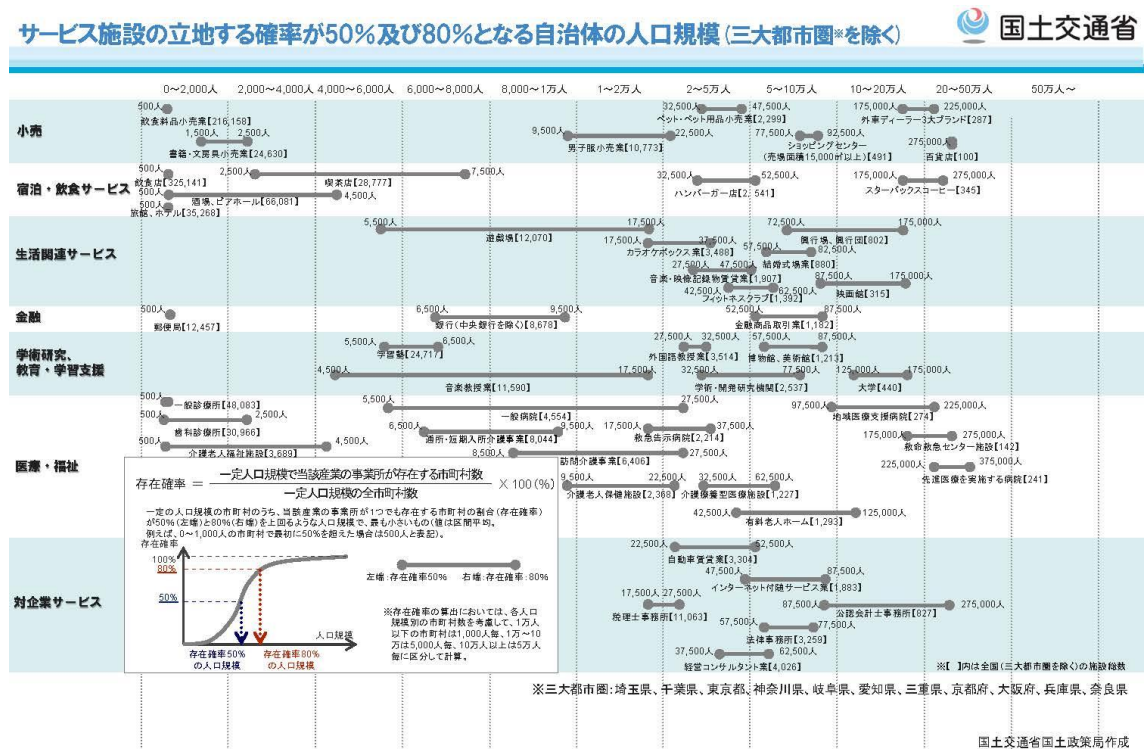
サービス施設の立地する確率が50%及び80%となる自治体の人口規模（三大都市圏※を除く）

国土交通省

0~2,000人　2,000~4,000人　4,000~6,000人　6,000~8,000人　8,000~1万人　1~2万人　2~5万人　5~10万人　10~20万人　20~50万人　50万人~

小売

500人 飲食料品小売業[216,158]
1,500人 2,500人 書籍・文房具小売業[24,630]
9,500人 22,500人 男子服小売業[10,773]
32,500人 47,500人 ペット・ペット用品小売業[2,299]
77,500人 92,500人 ショッピングセンター（売場面積15,000㎡以上）[491]
175,000人 225,000人 外車ディーラー3大ブランド[287]
275,000人 百貨店[100]

宿泊・飲食サービス

500人 飲食店[325,141]
2,500人 7,500人 喫茶店[28,777]
500人 4,500人 酒場、ビアホール[66,081]
500人 旅館、ホテル[35,268]
32,500人 52,500人 ハンバーガー店[2,541]
175,000人 275,000人 スターバックスコーヒー[345]

生活関連サービス

5,500人 17,500人 遊戯場[12,070]
17,500人 37,500人 カラオケボックス業[3,488]
27,500人 47,500人 音楽・映像記録物賃貸業[1,907]
42,500人 62,500人 フィットネスクラブ[1,392]
57,500人 62,500人 結婚式場業[880]
72,500人 175,000人 興行場、興行団[802]
87,500人 175,000人 映画館[315]

金融

500人 郵便局[12,457]
6,500人 9,500人 銀行（中央銀行を除く）[8,678]
52,500人 87,500人 金融商品取引業[1,182]

学術研究、教育・学習支援

5,500人 6,500人 学習塾[24,717]
4,500人 17,500人 音楽教授業[11,590]
27,500人 32,500人 外国語教授業[3,514]
57,500人 87,500人 博物館、美術館[1,213]
32,500人 77,500人 学術・開発研究機関[2,537]
125,000人 175,000人 大学[440]

医療・福祉

500人 一般診療所[48,083]
500人 2,500人 歯科診療所[30,966]
500人 4,500人 介護老人福祉施設[3,689]
5,500人 27,500人 一般病院[4,554]
6,500人 9,500人 通所・短期入所介護事業[8,044]
17,500人 37,500人 救急告示病院[2,214]
8,500人 27,500人 訪問介護事業[6,406]
9,500人 22,500人 介護老人保健施設[2,368]
32,500人 62,500人 介護療養型医療施設[1,227]
42,500人 125,000人 有料老人ホーム[1,293]
97,500人 225,000人 地域医療支援病院[274]
175,000人 275,000人 救命救急センター施設[142]
225,000人 375,000人 先進医療を実施する病院[241]

存在確率 ＝ $\frac{\text{一定人口規模で当該産業の事業所が存在する市町村数}}{\text{一定人口規模の全市町村数}}$ × 100（%）

一定の人口規模の市町村のうち、当該産業の事業所が1つでも存在する市町村の割合（存在確率）が50%（左端）と80%（右端）を上回るような人口規模で、最も小さいもの（値は区間平均）。例えば、0~1,000人の市町村で最初に50%を超えた場合は500人と表記）。

存在確率
100%
80%
50%
人口規模
存在確率50%の人口規模
存在確率80%の人口規模

左端：存在確率50%　右端：存在確率：80%

※存在確率の算出においては、各人口規模別の市町村数を考慮して、1万人以下の市町村は1,000人毎、1万~10万は5,000人毎、10万人以上は5万人毎に区分して計算。

対企業サービス

22,500人 52,500人 自動車賃貸業[3,304]
47,500人 87,500人 インターネット付随サービス業[1,883]
17,500人 27,500人 税理士事務所[11,063]
87,500人 275,000人 公認会計士事務所[827]
57,500人 77,500人 法律事務所[3,259]
37,500人 62,500人 経営コンサルタント業[4,026]

※[ ]内は全国（三大都市圏を除く）の施設総数

※三大都市圏：埼玉県、千葉県、東京都、神奈川県、岐阜県、愛知県、三重県、京都府、大阪府、兵庫県、奈良県

国土交通省国土政策局作成